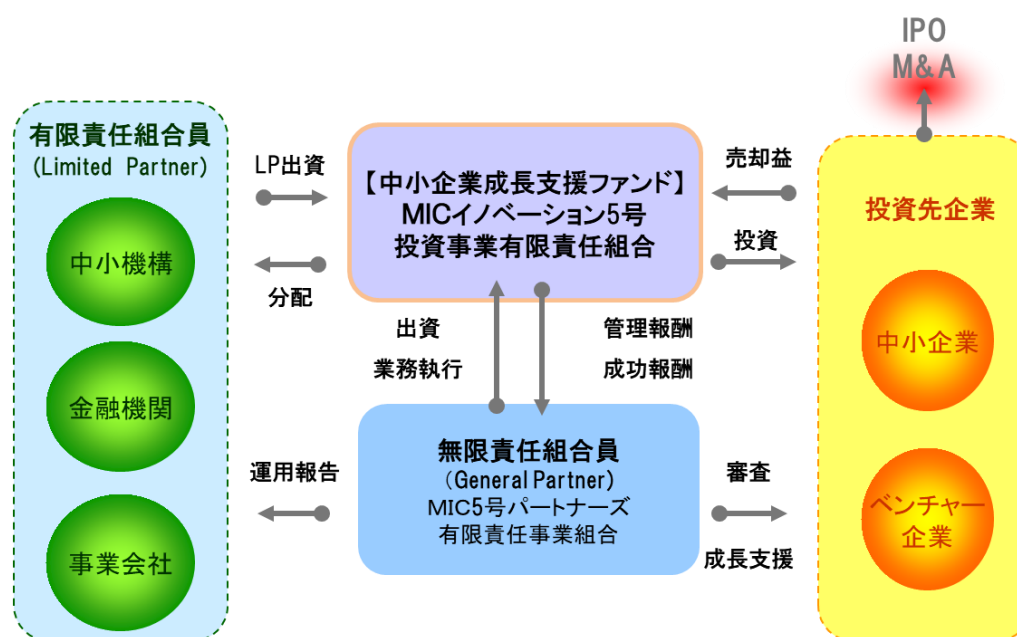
IPO
M&A

有限責任組合員
(Limited Partner)

中小機構

金融機関

事業会社

LP出資

分配

【中小企業成長支援ファンド】
MICイノベーション5号
投資事業有限責任組合

売却益

投資

出資
業務執行

管理報酬
成功報酬

無限責任組合員
(General Partner)
MIC5号パートナーズ
有限責任事業組合

運用報告

審査

成長支援

投資先企業

中小企業

ベンチャー企業